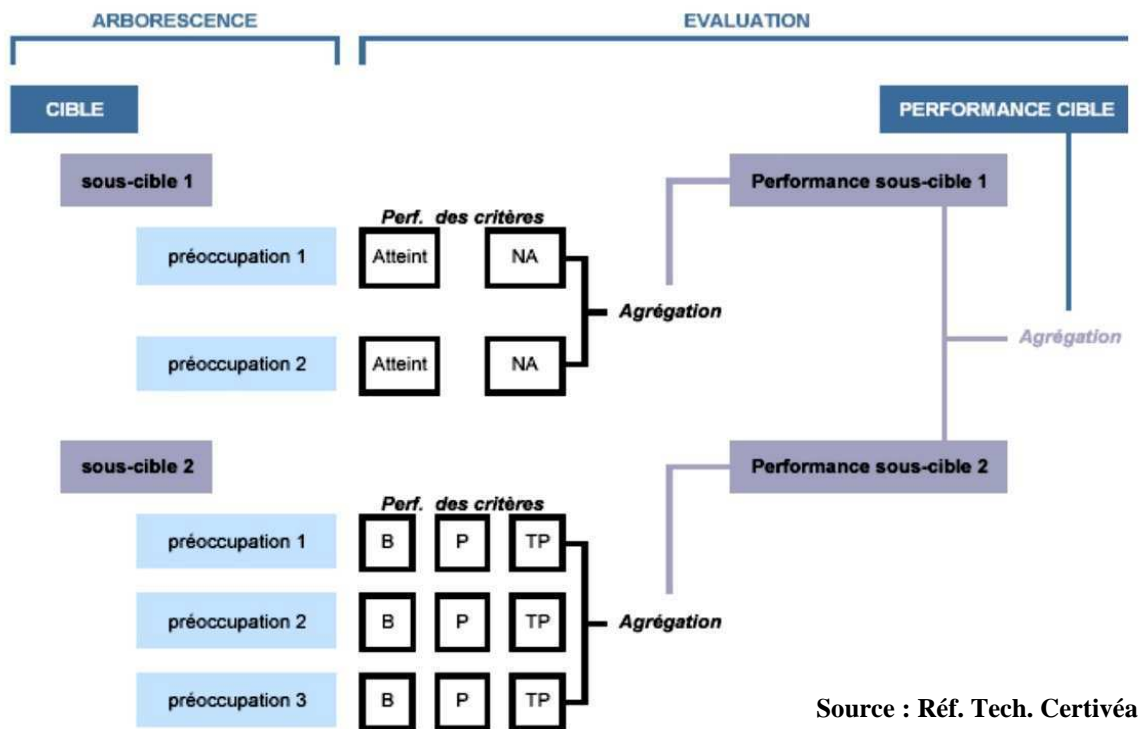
ARBORESCENCE

EVALUATION

CIBLE

PERFORMANCE CIBLE

sous-cible 1

Performance sous-cible 1

Perf. des critères

préoccupation 1

Atteint

NA

Agrégation

Agrégation

préoccupation 2

Atteint

NA

sous-cible 2

Performance sous-cible 2

Perf. des critères

préoccupation 1

B

P

TP

préoccupation 2

B

P

TP

Agrégation

préoccupation 3

B

P

TP

Source : Réf. Tech. Certivéa